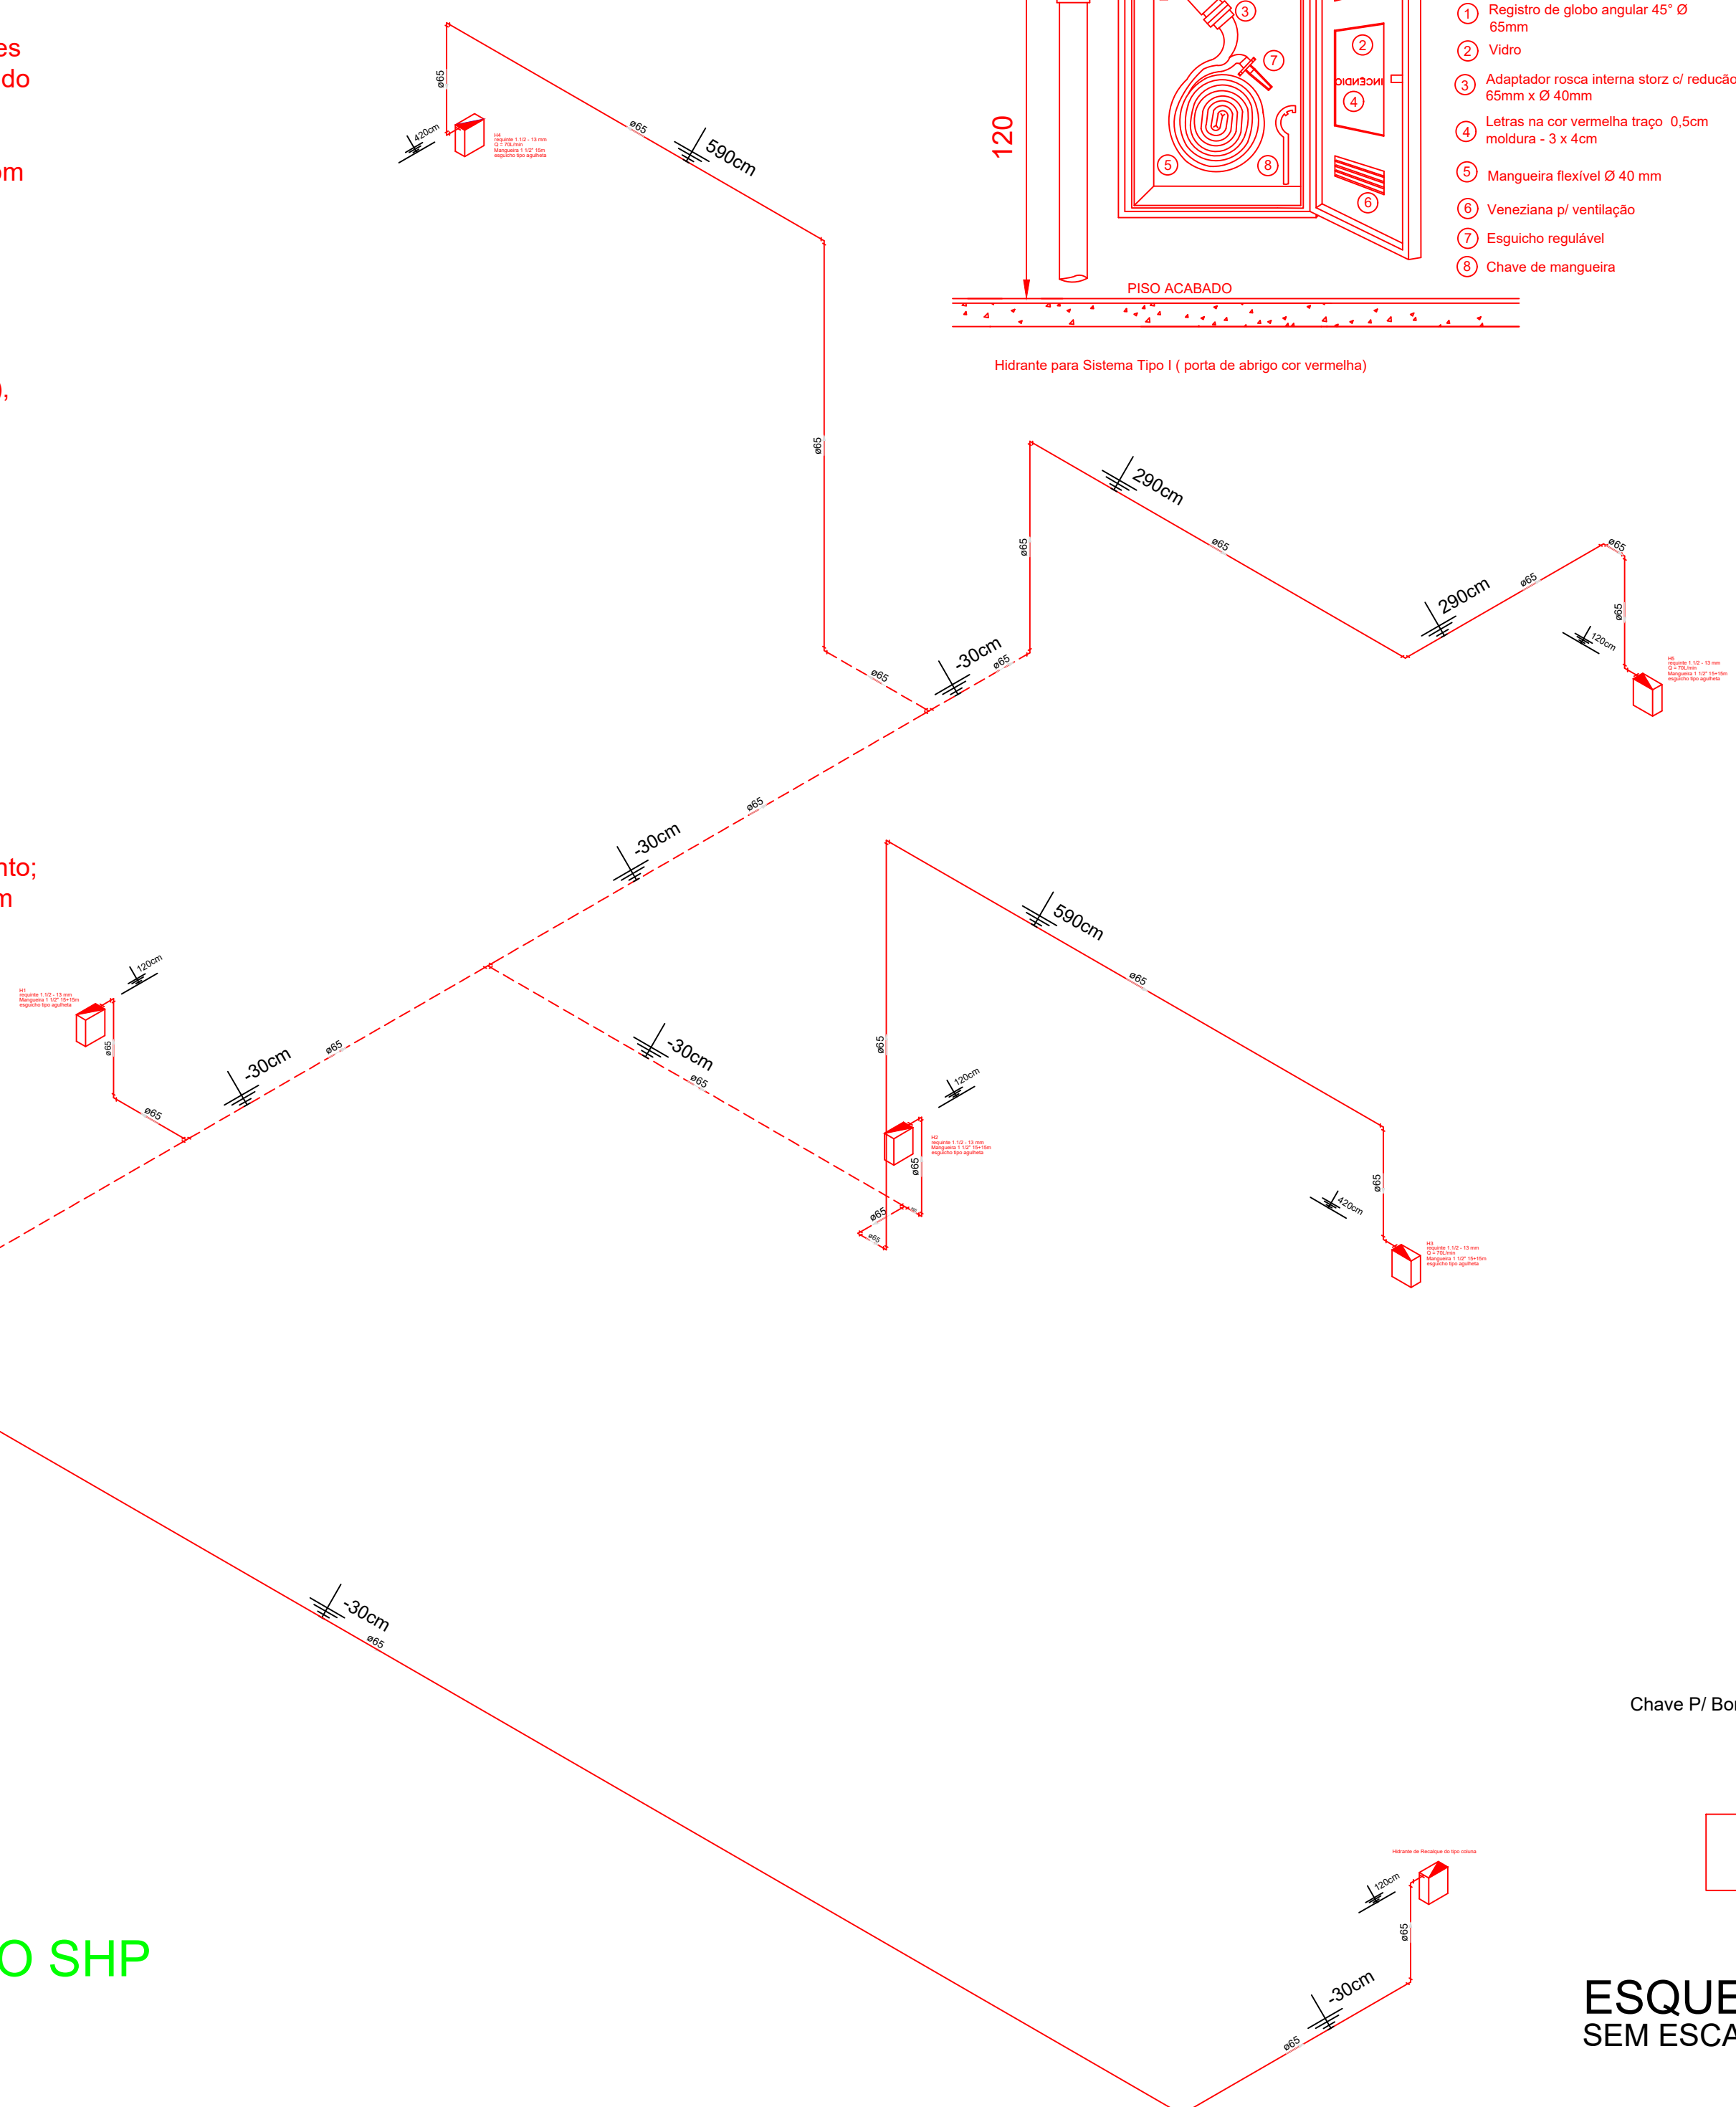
es
do

m

),

nto;
m

O SHP

120

PISO ACABADO

Hidrante para Sistema Tipo I ( porta de abrigo cor vermelha)

INCENDIO

1 Registro de globo angular 45° Ø 65mm
2 Vidro
3 Adaptador rosca interna storz c/ redução 65mm x Ø 40mm
4 Letras na cor vermelha traço 0,5cm moldura - 3 x 4cm
5 Mangueira flexível Ø 40 mm
6 Veneziana p/ ventilação
7 Esguicho regulável
8 Chave de mangueira

ø65
420cm
590cm
ø65
ø65
-30cm
ø65
ø65
ø65
290cm
ø65
290cm
ø65
ø65
ø65
120cm
ø65
-30cm
590cm
ø65
120cm
ø65
-30cm
ø65
-30cm
ø65
ø65
120cm
ø65
ø65
ø65
420cm
ø65
-30cm
ø65
120cm
ø65
-30cm
ø65

Hidrante de Recalque do tipo coluna

Chave P/ Bo

ESQUE
SEM ESCA